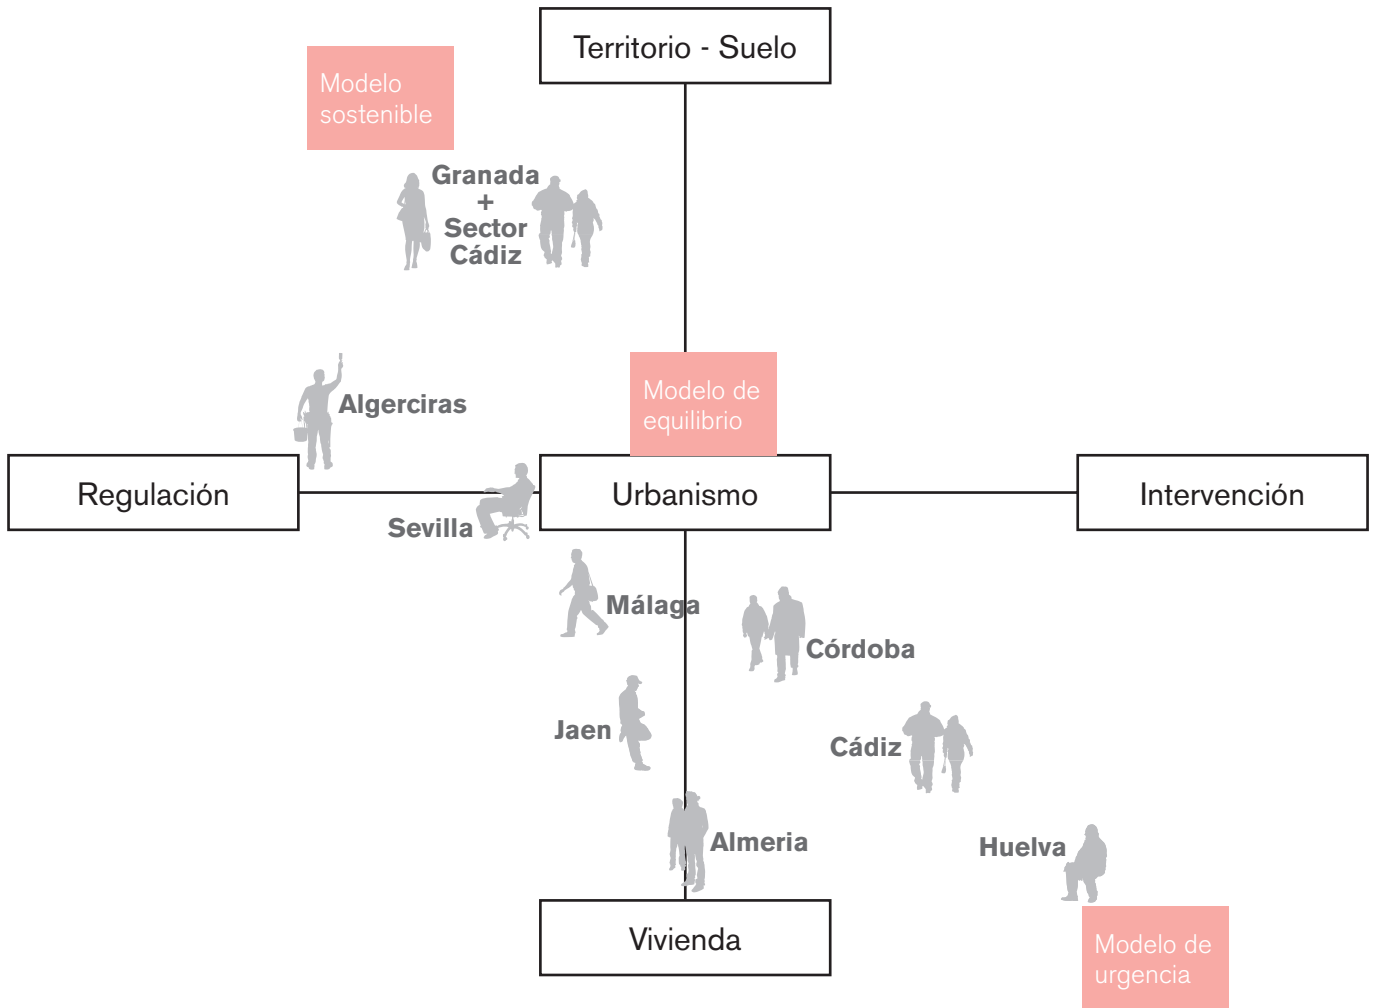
Territorio - Suelo

Modelo sostenible

Granada + Sector Cádiz

Algerciras

Modelo de equilibrio

Regulación

Urbanismo

Intervención

Sevilla

Málaga

Córdoba

Jaen

Cádiz

Almeria

Huelva

Vivienda

Modelo de urgencia